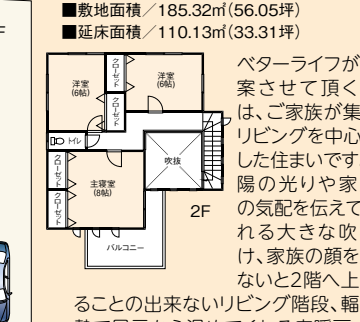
■敷地面積／185.32㎡(56.05坪)
■延床面積／110.13㎡(33.31坪)

洋室(6帖)
クローゼット
クローゼット
洋室(6帖)
トイレ
クローゼット
クローゼット
主寝室(8帖)
吹抜
2F
バルコニー

ベターライフが案させて頂くは、ご家族が集リビングを中心した住まいです陽の光りや家の気配を伝えてれる大きな吹け、家族の顔をないと2階へ上ることの出来ないリビング階段、輻